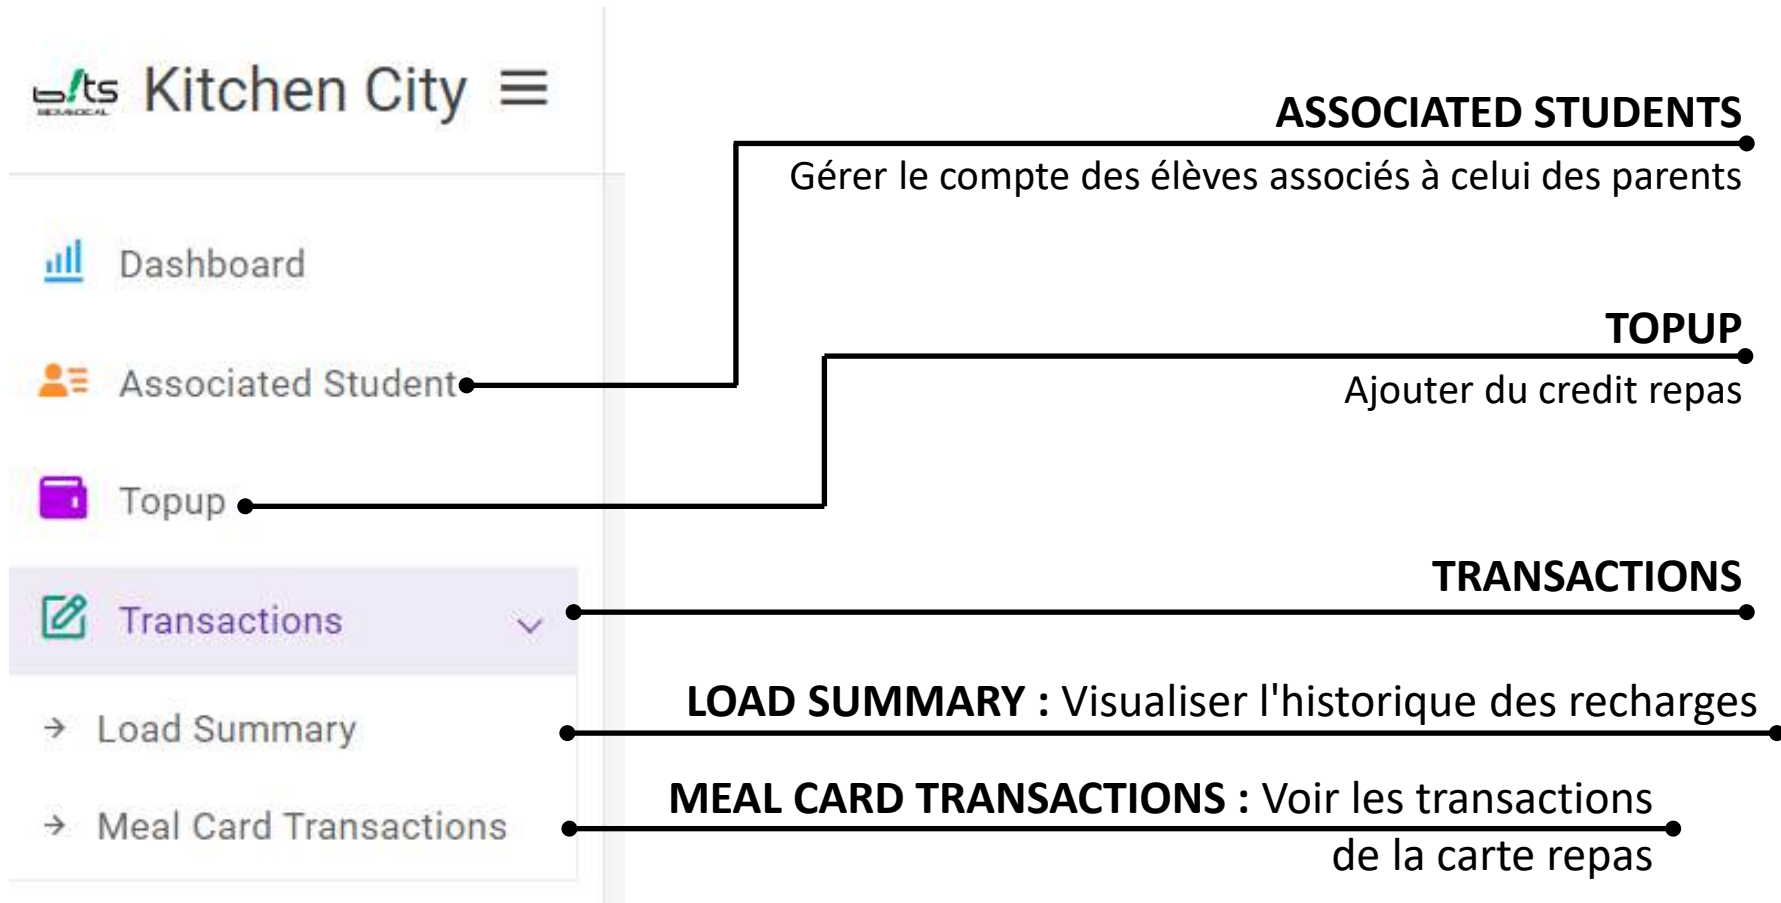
b/ts Kitchen City

Dashboard

Associated Student

Topup

Transactions

Load Summary

Meal Card Transactions

ASSOCIATED STUDENTS
Gérer le compte des élèves associés à celui des parents

TOPUP
Ajouter du credit repas

TRANSACTIONS

LOAD SUMMARY : Visualiser l'historique des recharges

MEAL CARD TRANSACTIONS : Voir les transactions de la carte repas